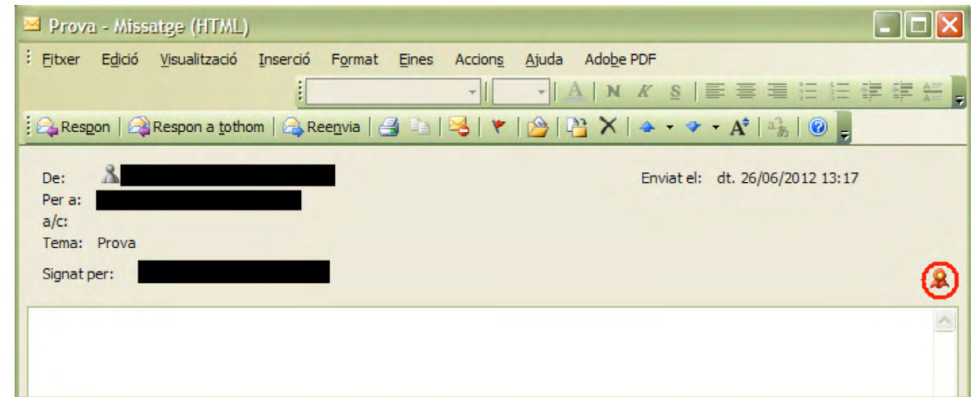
Prova - Missatge (HTML)

Fitxer Edició Visualització Inserció Format Eines Accions Ajuda Adobe PDF

A N K S

Respon | Respon a tothom | Reenvia

De:
Per a:
a/c:
Tema: Prova
Signat per:

Enviat el: dt. 26/06/2012 13:17